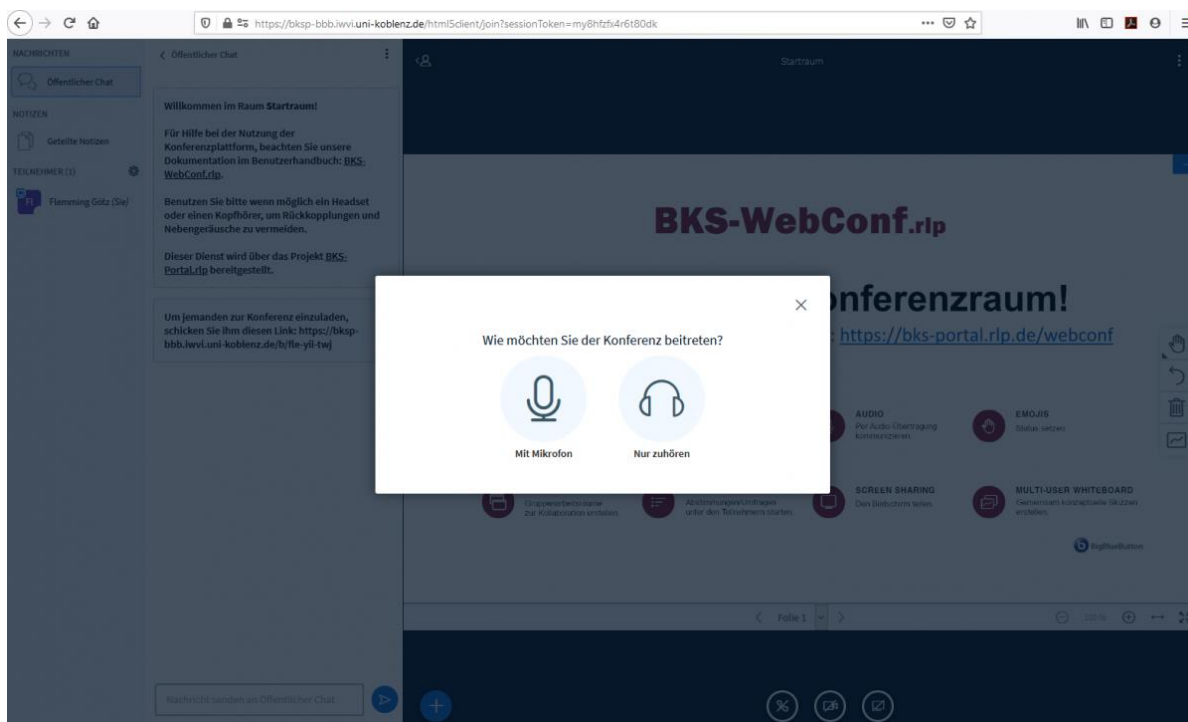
https://bksp-bbb.iwvi.uni-koblenz.de/html5client/join?sessionToken=my8hfzfx4r6t80dk

NACHRICHTEN
Öffentlicher Chat
NOTIZEN
Geteilte Notizen
TEILNEHMER (1)
FG Flemming Götz (Sie)

Öffentlicher Chat

Willkommen im Raum Startraum!

Für Hilfe bei der Nutzung der Konferenzplattform, beachten Sie unsere Dokumentation im Benutzerhandbuch: BKS-WebConf.rlp.

Benutzen Sie bitte wenn möglich ein Headset oder einen Kopfhörer, um Rückkopplungen und Nebengeräusche zu vermeiden.

Dieser Dienst wird über das Projekt BKS-Portal.rlp bereitgestellt.

Um jemanden zur Konferenz einzuladen, schicken Sie ihm diesen Link: https://bksp-bbb.iwvi.uni-koblenz.de/b/fle-yil-twj

Nachricht senden an Öffentlicher Chat

Startraum

BKS-WebConf.rlp

nferenzraum!

: https://bks-portal.rlp.de/webconf

AUDIO
Per Audio-Übertragung kommunizieren.

EMOJIS
Status setzen

SCREEN SHARING
Den Bildschirm teilen

MULTI-USER WHITEBOARD
Gemeinsam konzeptuelle Skizzen erstellen.

Gruppenarbeitsräume zur Kollaboration erstellen.

Abstimmungen/Umfragen unter den Teilnehmern starten.

BigBlueButton

Folie 1

Wie möchten Sie der Konferenz beitreten?

Mit Mikrofon

Nur zuhören